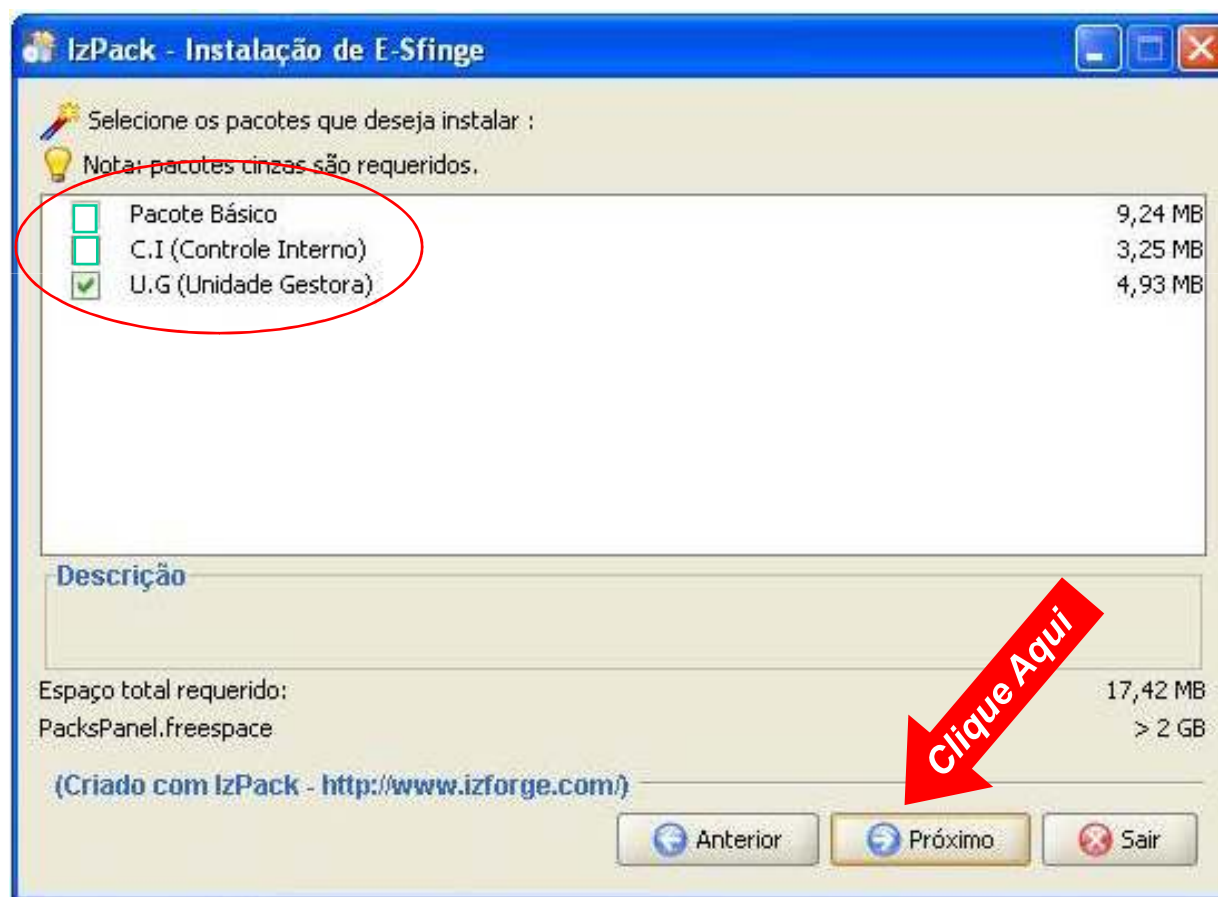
IzPack - Instalação de E-Sfinge

Selecione os pacotes que deseja instalar :

Nota: pacotes cinzas são requeridos.

| | | |
|---|---|---|
| ☐ | Pacote Básico | 9,24 MB |
| ☐ | C.I (Controle Interno) | 3,25 MB |
| ☑ | U.G (Unidade Gestora) | 4,93 MB |

Descrição

Espaço total requerido: 17,42 MB

PacksPanel.freespace > 2 GB

(Criado com IzPack - http://www.izforge.com/)

Clique Aqui

Anterior Próximo Sair